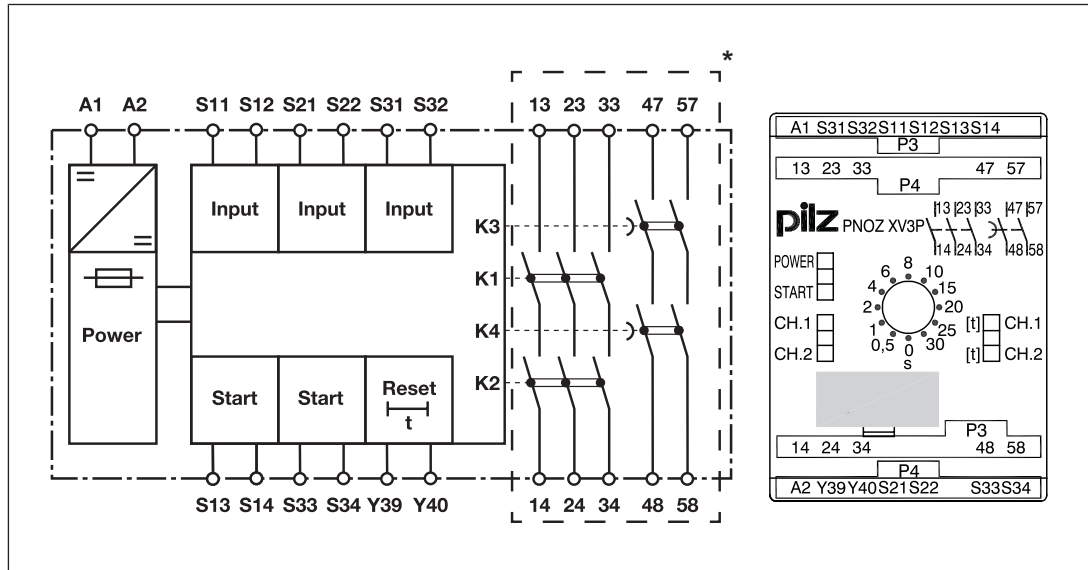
*

A1 A2 S11 S12 S21 S22 S31 S32 13 23 33 47 57

Input Input Input

K3

K1

K4

K2

Power

Start Start Reset t

S13 S14 S33 S34 Y39 Y40 14 24 34 48 58

A1 S31S32S11S12S13S14

P3

13 23 33 47 57

P4

pilz PNOZ XV3P

13 23 33 47 57

14 24 34 48 58

POWER

START

CH.1

CH.2

6 8 10

4 15

2 20

1 25

0,5 0 30

s

[t] CH.1

[t] CH.2

P3

14 24 34 48 58

P4

A2 Y39Y40S21S22 S33S34